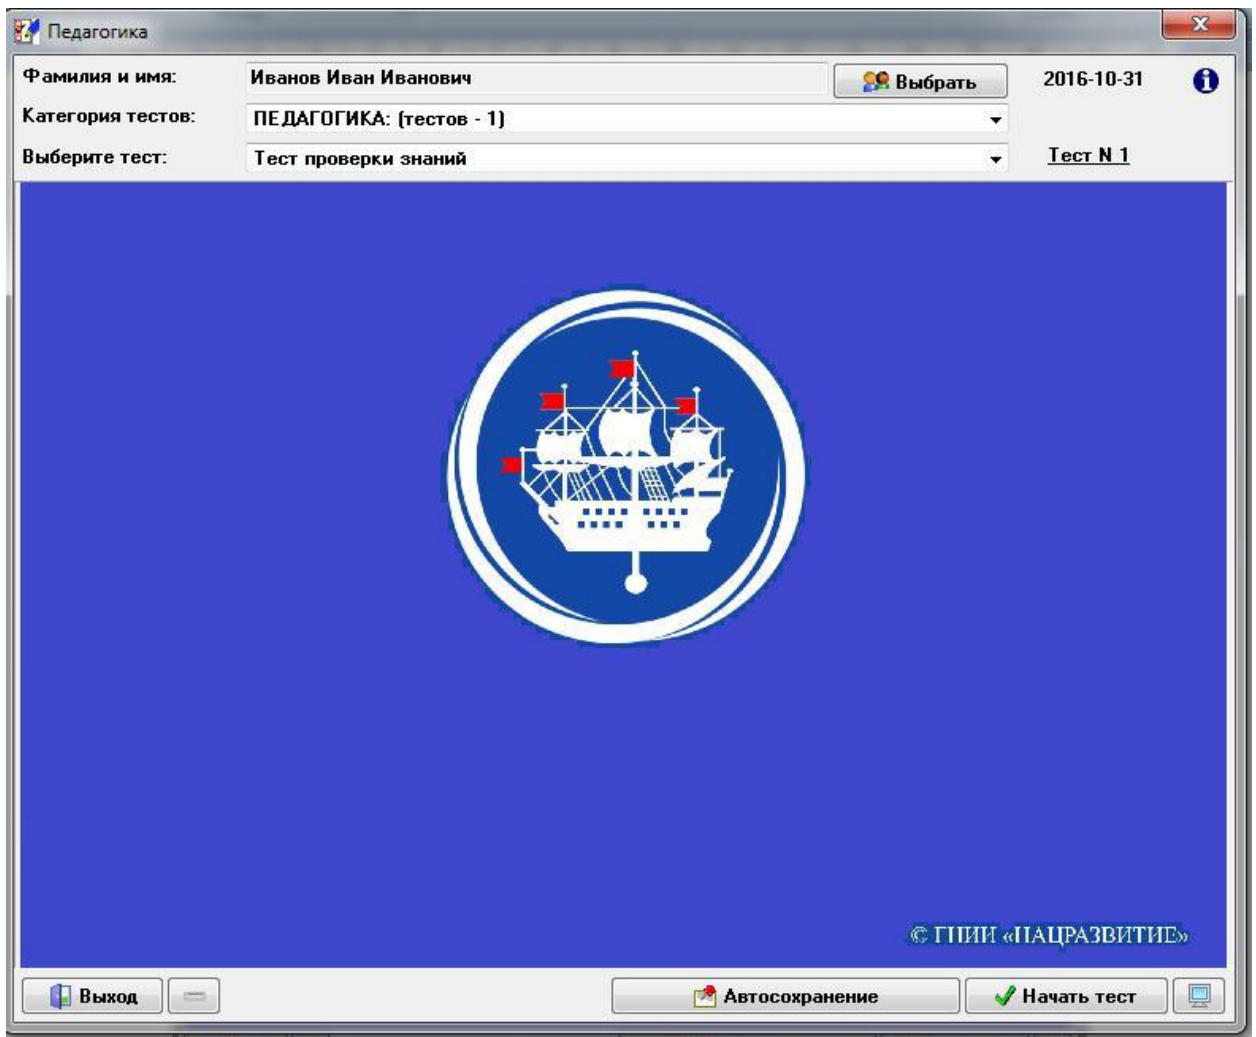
Педагогика

Фамилия и имя: Иванов Иван Иванович
Выбрать
2016-10-31
Категория тестов: ПЕДАГОГИКА: (тестов - 1)
Выберите тест: Тест проверки знаний
Тест N 1

© ГНИИ «НАЦРАЗВИТИЕ»

Выход
Автосохранение
Начать тест